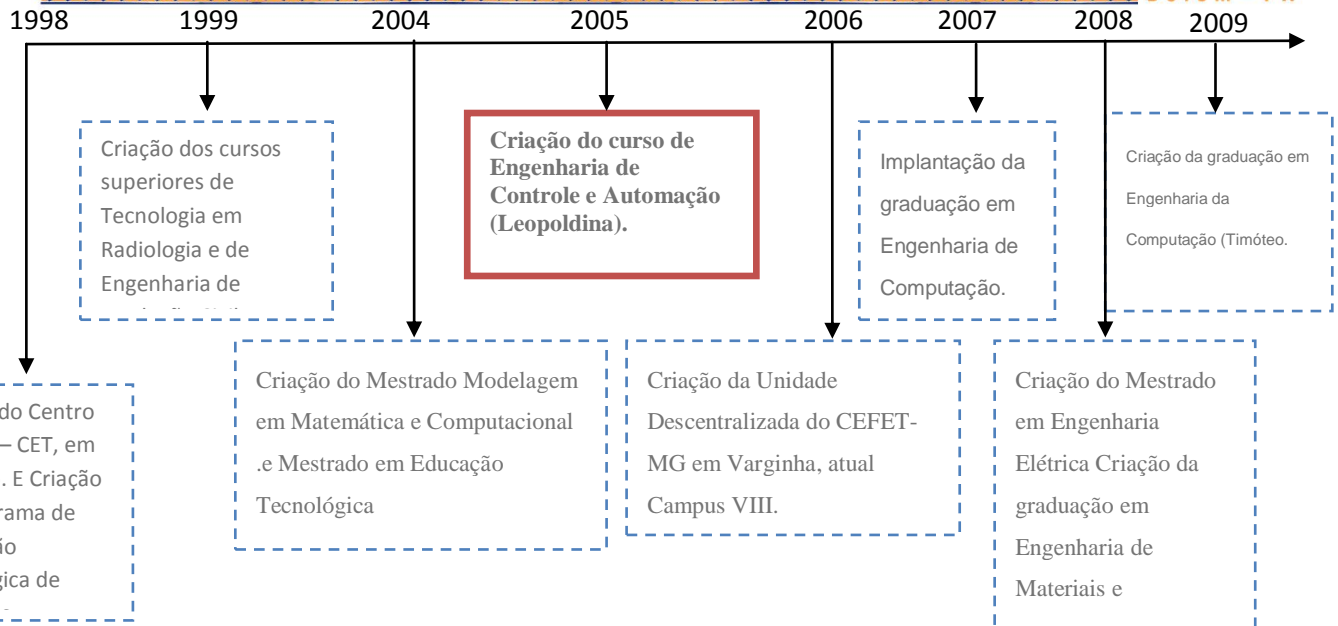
1998 1999 2004 2005 2006 2007 2008 2009

Criação dos cursos superiores de Tecnologia em Radiologia e de Engenharia de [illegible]

Criação do curso de Engenharia de Controle e Automação (Leopoldina).

Implantação da graduação em Engenharia de Computação.

Criação da graduação em Engenharia da Computação (Timóteo.

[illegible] do Centro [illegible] – CET, em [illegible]. E Criação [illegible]rama de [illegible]ío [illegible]gica de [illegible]

Criação do Mestrado Modelagem em Matemática e Computacional .e Mestrado em Educação Tecnológica

Criação da Unidade Descentralizada do CEFET-MG em Varginha, atual Campus VIII.

Criação do Mestrado em Engenharia Elétrica Criação da graduação em Engenharia de Materiais e